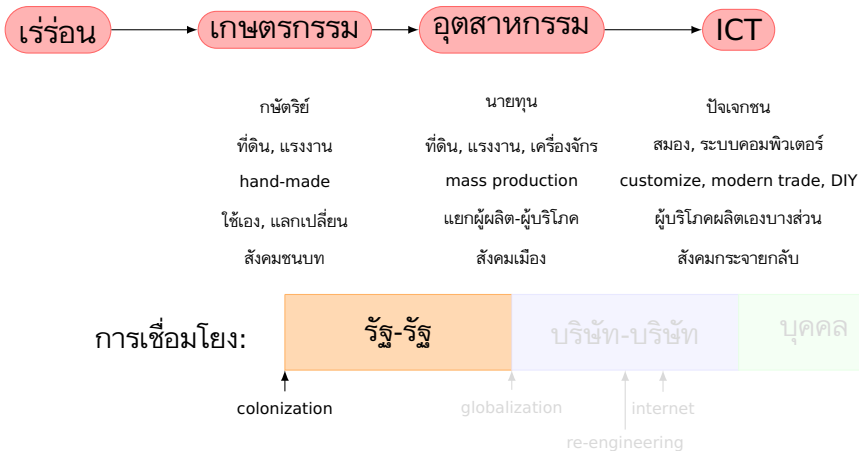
เร่ร่อน → เกษตรกรรม → อุตสาหกรรม → ICT

กษัตริย์
ที่ดิน, แรงงาน
hand-made
ใช้เอง, แลกเปลี่ยน
สังคมชนบท

นายทุน
ที่ดิน, แรงงาน, เครื่องจักร
mass production
แยกผู้ผลิต-ผู้บริโภค
สังคมเมือง

ปัจเจกชน
สมอง, ระบบคอมพิวเตอร์
customize, modern trade, DIY
ผู้บริโภคผลิตเองบางส่วน
สังคมกระจายกลับ

การเชื่อมโยง: รัฐ-รัฐ บริษัท-บริษัท บุคคล

colonization
globalization
internet
re-engineering